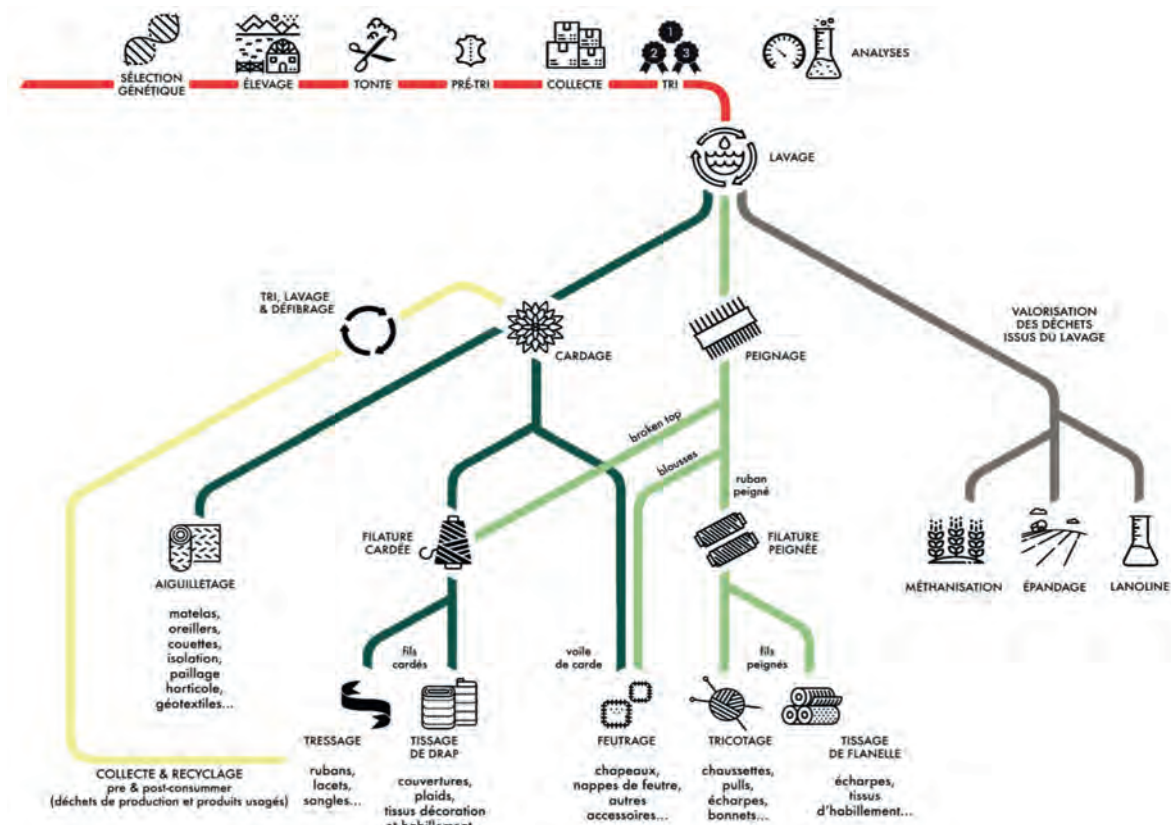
SÉLECTION GÉNÉTIQUE
ÉLEVAGE
TONTE
PRÉ-TRI
COLLECTE
TRI
ANALYSES

LAVAGE

TRI, LAVAGE & DÉFIBRAGE

CARDAGE

PEIGNAGE

VALORISATION DES DÉCHETS ISSUS DU LAVAGE

broken top
blousses
ruban peigné

FILATURE CARDÉE

FILATURE PEIGNÉE

MÉTHANISATION
ÉPANDAGE
LANOLINE

AIGUILLETAGE

matelas, oreillers, couettes, isolation, paillage horticole, géotextiles...

fils cardés
voile de carde
fils peignés

TRESSAGE

rubans, lacets, sangles...

TISSAGE DE DRAP

couvertures, plaids, tissus décoration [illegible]

FEUTRAGE

chapeaux, nappes de feutre, autres accessoires...

TRICOTAGE

chaussettes, pulls, écharpes, bonnets...

TISSAGE DE FLANELLE

écharpes, tissus d'habillement...

COLLECTE & RECYCLAGE
pre & post-consummer
(déchets de production et produits usagés)